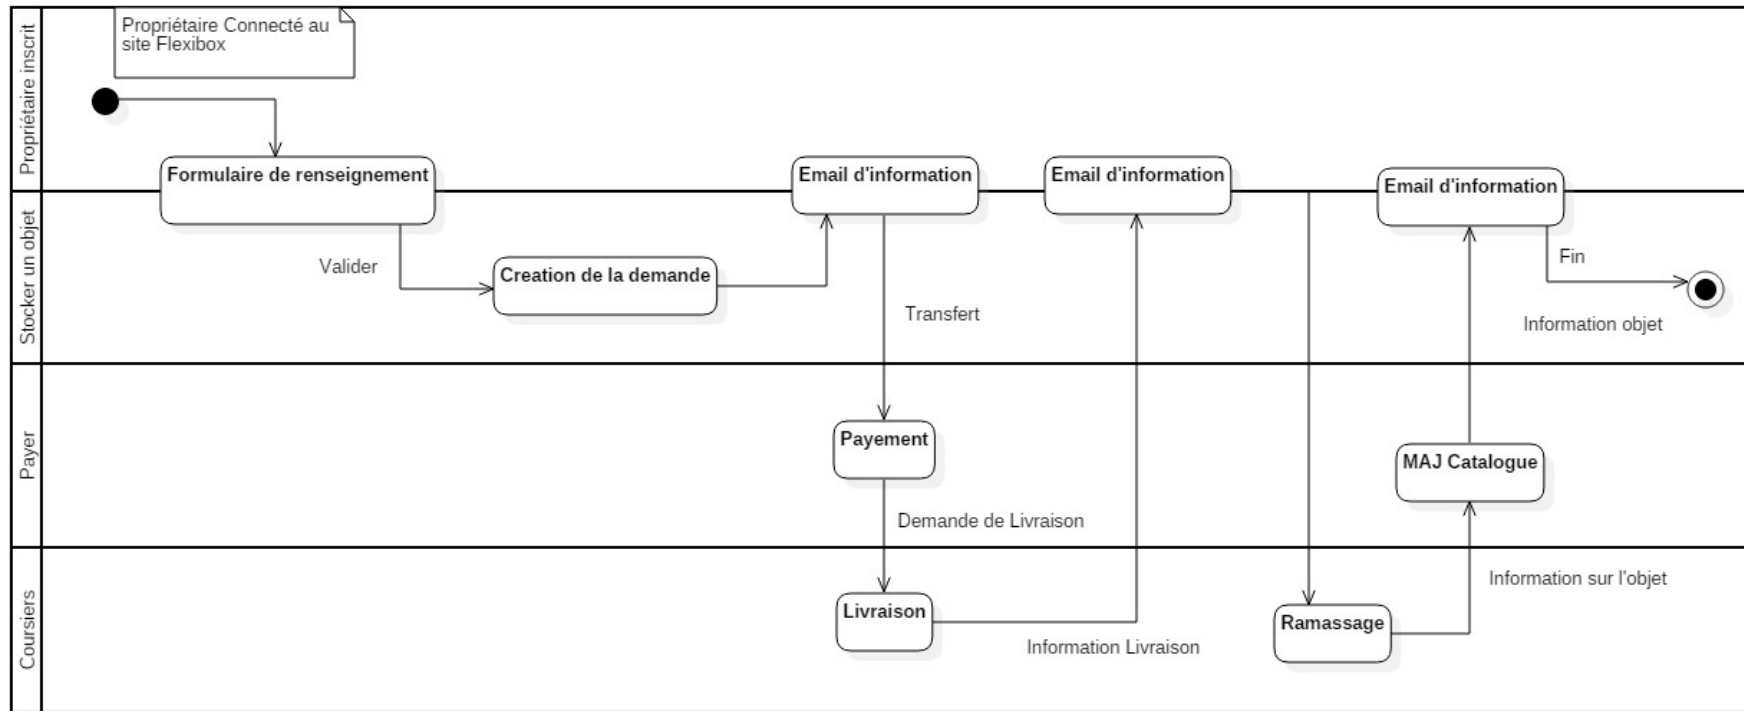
Propriétaire inscrit

Propriétaire Connecté au site Flexibox

Formulaire de renseignement

Email d'information

Email d'information

Email d'information

Stocker un objet

Valider

Creation de la demande

Transfert

Fin

Information objet

Payer

Payement

MAJ Catalogue

Demande de Livraison

Coursiers

Livraison

Information Livraison

Ramassage

Information sur l'objet